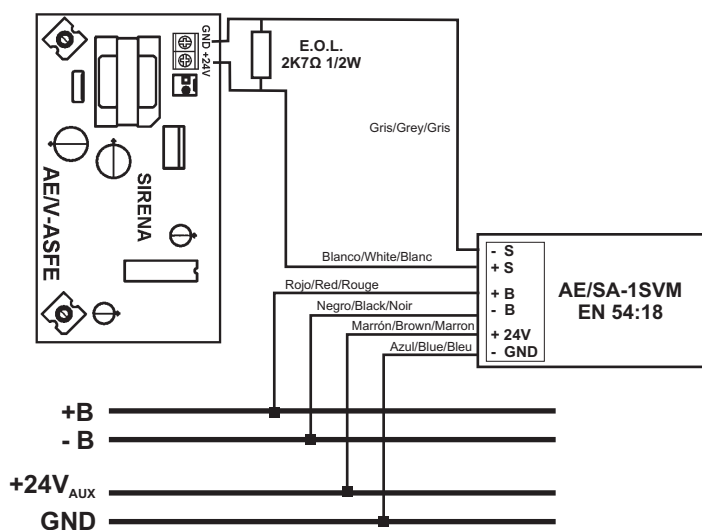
GND +24V

E.O.L.
2K7Ω 1/2W

Gris/Grey/Gris

AE/V-ASFE

SIRENA

Blanco/White/Blanc

Rojo/Red/Rouge

Negro/Black/Noir

Marrón/Brown/Marron

Azul/Blue/Bleu

- S
+ S
+ B
- B
+ 24V
- GND

AE/SA-1SVM
EN 54:18

+B
- B
$+24V_{AUX}$
GND